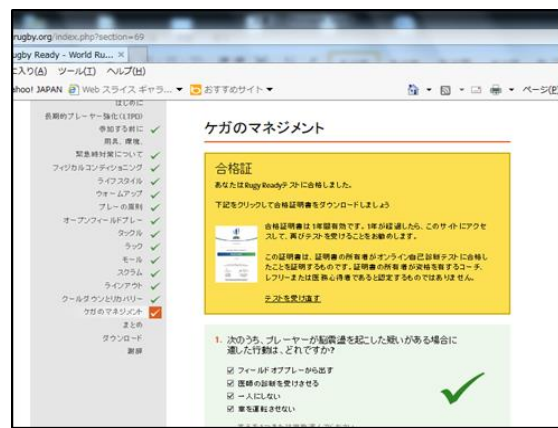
rugby.org/index.php?section=69

ugby Ready - World Ru... ×

こ入り(A) ツール(T) ヘルプ(H)

hoo! JAPAN Web スライス ギャラ... ▾ おすすめサイト ▾

ページ(P

はじめに
長期的プレーヤー強化(LTPD)
参加する前に
用具、環境
緊急時対策について
フィジカルコンディショニング
ライフスタイル
ウォームアップ
プレーの原則
オープンフィールドプレー
タックル
ラック
モール
スクラム
ラインアウト
クールダウンとリカバリー
ケガのマネジメント
まとめ
ダウンロード
謝辞

ケガのマネジメント

合格証

あなたはRugby Readyテストに合格しました。

下記をクリックして合格証明書をダウンロードしましょう

合格証明書は1年間有効です。1年が経過したら、このサイトにアクセスして、再びテストを受けることをお勧めします。

この証明書は、証明書の所有者がオンライン自己診断テストに合格したことを証明するものです。証明書の所有者が資格を有するコーチ、レフリーまたは医務必得者であると認定するものではありません。

テストを受け直す

1. 次のうち、プレーヤーが脳震盪を起こした疑いがある場合に適した行動は、どれですか?

☑ フィールドオブプレーから出す
☑ 医師の診断を受けさせる
☑ 一人にしない
☑ 車を運転させない